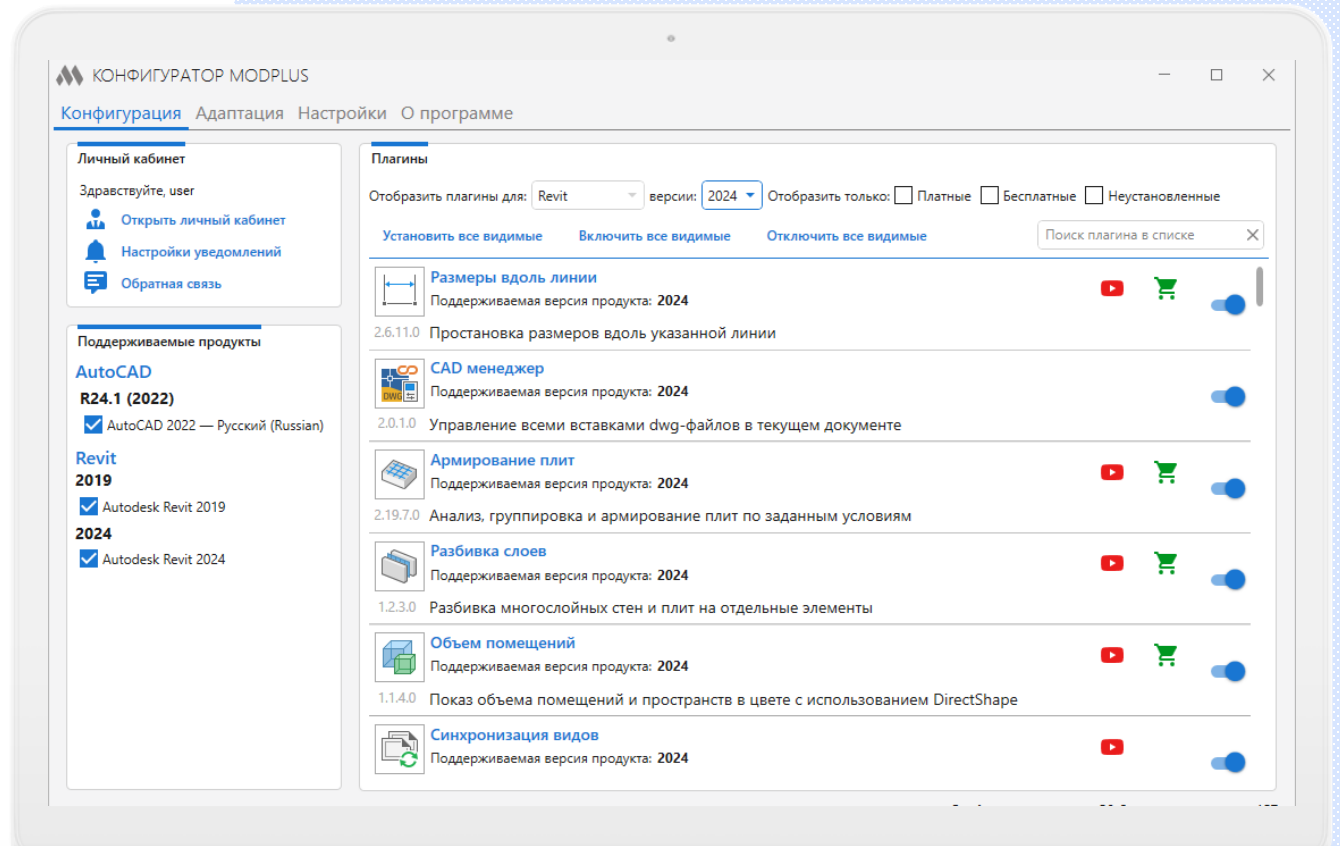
КОНФИГУРАТОР MODPLUS

Конфигурация Адаптация Настройки О программе

Личный кабинет

Здравствуйте, user

Открыть личный кабинет

Настройки уведомлений

Обратная связь

Поддерживаемые продукты

AutoCAD

R24.1 (2022)

AutoCAD 2022 — Русский (Russian)

Revit

2019

Autodesk Revit 2019

2024

Autodesk Revit 2024

Плагины

Отобразить плагины для: Revit версии: 2024 Отобразить только: Платные Бесплатные Неустановленные

Установить все видимые Включить все видимые Отключить все видимые

Поиск плагина в списке

Размеры вдоль линии
Поддерживаемая версия продукта: 2024
2.6.11.0 Простановка размеров вдоль указанной линии

CAD менеджер
Поддерживаемая версия продукта: 2024
2.0.1.0 Управление всеми вставками dwg-файлов в текущем документе

Армирование плит
Поддерживаемая версия продукта: 2024
2.19.7.0 Анализ, группировка и армирование плит по заданным условиям

Разбивка слоев
Поддерживаемая версия продукта: 2024
1.2.3.0 Разбивка многослойных стен и плит на отдельные элементы

Объем помещений
Поддерживаемая версия продукта: 2024
1.1.4.0 Показ объема помещений и пространств в цвете с использованием DirectShape

Синхронизация видов
Поддерживаемая версия продукта: 2024